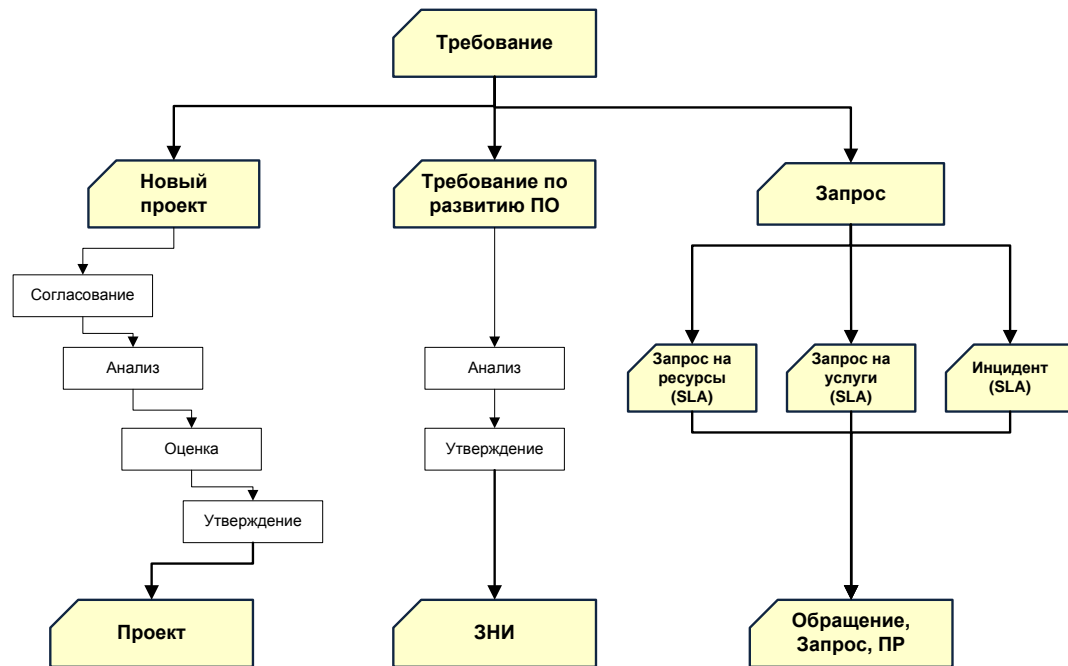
Требование

Новый проект

Требование по развитию ПО

Запрос

Согласование

Анализ

Оценка

Утверждение

Анализ

Утверждение

Запрос на ресурсы (SLA)

Запрос на услуги (SLA)

Инцидент (SLA)

Проект

ЗНИ

Обращение, Запрос, ПР